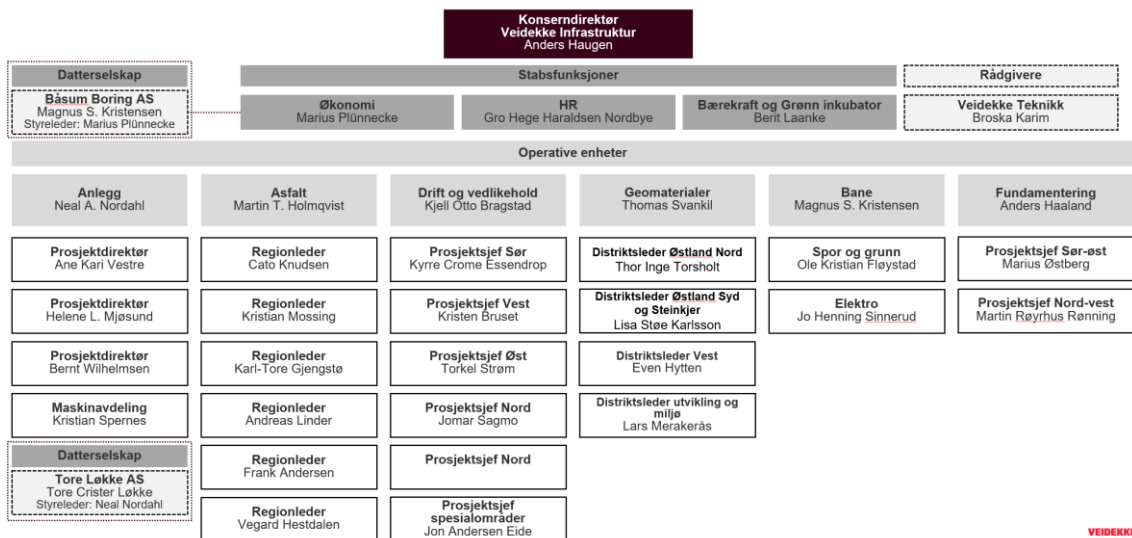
Konserndirektør
Veidekke Infrastruktur
Anders Haugen

Datterselskap

Båsum Boring AS
Magnus S. Kristensen
Styreleder: Marius Plünnecke

Stabsfunksjoner

Økonomi
Marius Plünnecke

HR
Gro Hege Haraldsen Nordbye

Bærekraft og Grønn inkubator
Berit Laanke

Rådgivere

Veidekke Teknikk
Broska Karim

Operative enheter

Anlegg
Neal A. Nordahl

Prosjektdirektør
Ane Kari Vestre

Prosjektdirektør
Helene L. Mjøsund

Prosjektdirektør
Bernt Wilhelmsen

Maskinavdeling
Kristian Spernes

Datterselskap

Tore Løkke AS
Tore Crister Løkke
Styreleder: Neal Nordahl

Asfalt
Martin T. Holmqvist

Regionleder
Cato Knudsen

Regionleder
Kristian Mossing

Regionleder
Karl-Tore Gjengstø

Regionleder
Andreas Linder

Regionleder
Frank Andersen

Regionleder
Vegard Hestdalen

Drift og vedlikehold
Kjell Otto Bragstad

Prosjektsjef Sør
Kyrre Crome Essendrop

Prosjektsjef Vest
Kristen Bruset

Prosjektsjef Øst
Torkel Strøm

Prosjektsjef Nord
Jomar Sagmo

Prosjektsjef Nord

Prosjektsjef spesialområder
Jon Andersen Eide

Geomaterialer
Thomas Svankil

Distriktsleder Østland Nord
Thor Inge Torsholt

Distriktsleder Østland Syd og Steinkjer
Lisa Støe Karlsson

Distriktsleder Vest
Even Hytten

Distriktsleder utvikling og miljø
Lars Merakerås

Bane
Magnus S. Kristensen

Spor og grunn
Ole Kristian Fløystad

Elektro
Jo Henning Sinnerud

Fundamentering
Anders Haaland

Prosjektsjef Sør-øst
Marius Østberg

Prosjektsjef Nord-vest
Martin Røyrhus Rønning

VEIDEKK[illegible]